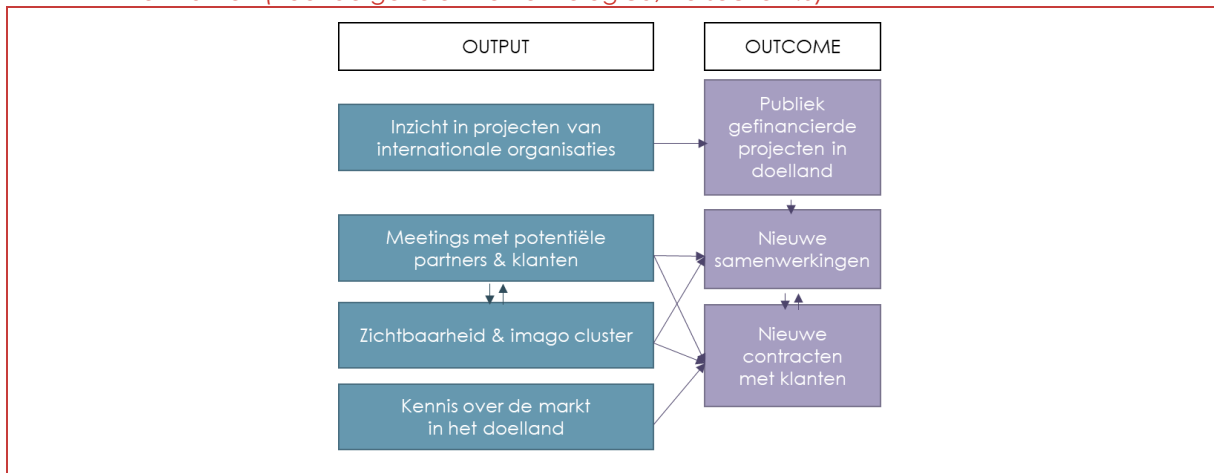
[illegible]

OUTPUT

OUTCOME

Inzicht in projecten van internationale organisaties

Publiek gefinancierde projecten in doelland

Meetings met potentiële partners & klanten

Nieuwe samenwerkingen

Zichtbaarheid & imago cluster

Nieuwe contracten met klanten

Kennis over de markt in het doelland